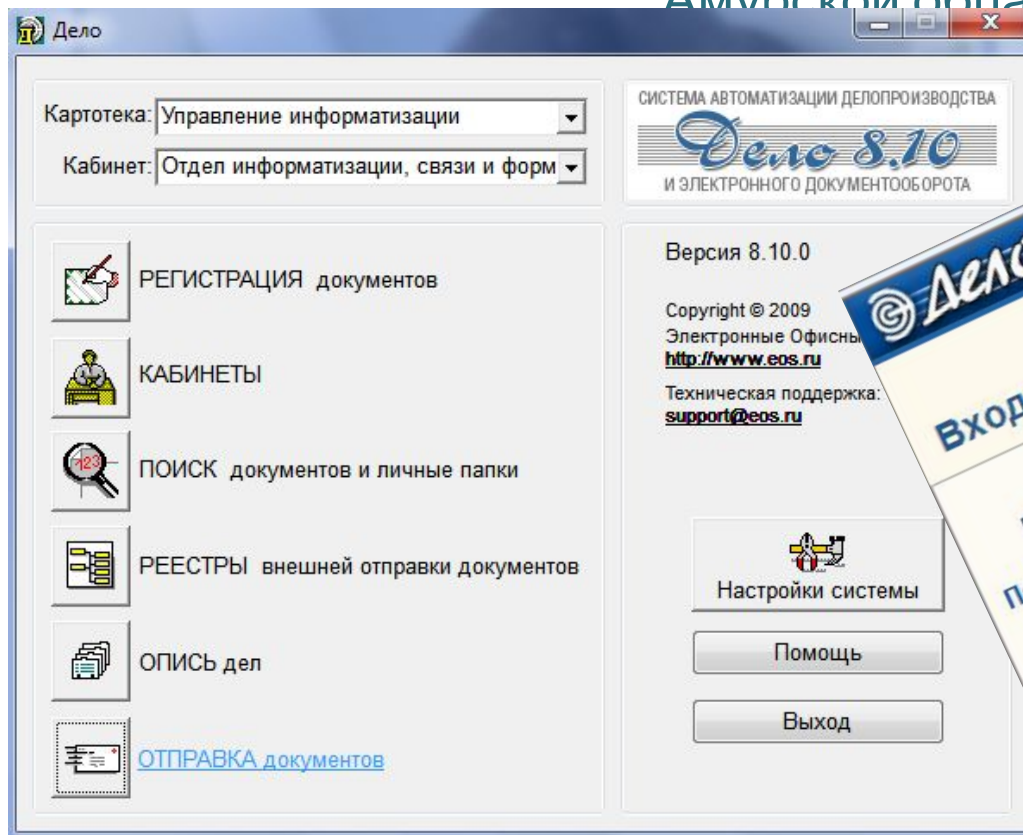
Дело

Картотека: Управление информатизации

Кабинет: Отдел информатизации, связи и форм

СИСТЕМА АВТОМАТИЗАЦИИ ДЕЛОПРОИЗВОДСТВА
Дело 8.10
И ЭЛЕКТРОННОГО ДОКУМЕНТООБОРОТА

РЕГИСТРАЦИЯ документов

КАБИНЕТЫ

ПОИСК документов и личные папки

РЕЕСТРЫ внешней отправки документов

ОПИСЬ дел

ОТПРАВКА документов

Версия 8.10.0

Copyright © 2009
Электронные Офисны
http://www.eos.ru

Техническая поддержка:
support@eos.ru

Настройки системы

Помощь

Выход

Дел

Вход

П